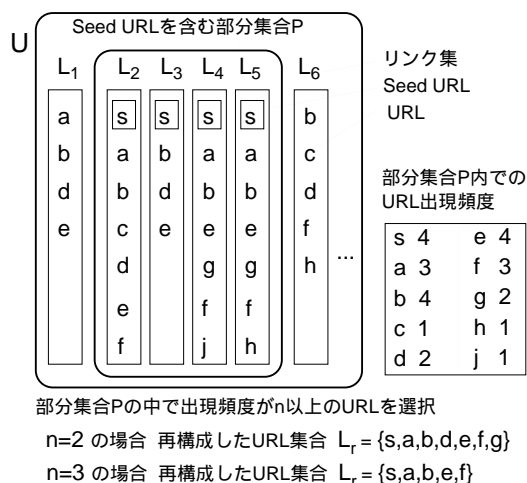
U

Seed URLを含む部分集合P

$L_1$ $L_2$ $L_3$ $L_4$ $L_5$ $L_6$

| $L_1$ | $L_2$ | $L_3$ | $L_4$ | $L_5$ | $L_6$ |
|---|---|---|---|---|---|
| a | s | s | s | s | b |
| b | a | b | a | a | c |
| d | b | d | b | b | d |
| e | c | e | e | e | f |
| | d | | g | g | h |
| | e | | f | f | |
| | f | | j | h | |

...

リンク集
Seed URL
URL

部分集合P内での URL出現頻度

| | | | |
|---|---|---|---|
| s | 4 | e | 4 |
| a | 3 | f | 3 |
| b | 4 | g | 2 |
| c | 1 | h | 1 |
| d | 2 | j | 1 |

部分集合Pの中で出現頻度がn以上のURLを選択

n=2 の場合 再構成したURL集合 $L_r = \{s,a,b,d,e,f,g\}$

n=3 の場合 再構成したURL集合 $L_r = \{s,a,b,e,f\}$